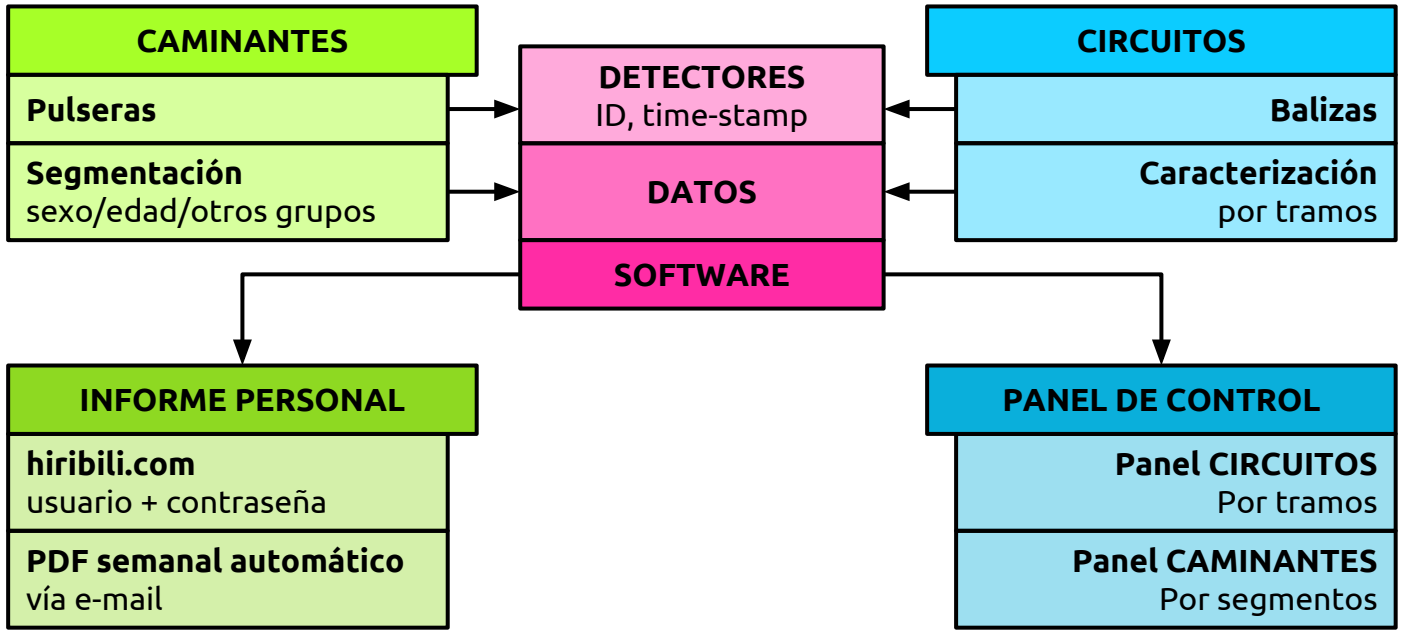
CAMINANTES

Pulseras

Segmentación
sexo/edad/otros grupos

DETECTORES
ID, time-stamp

DATOS

SOFTWARE

CIRCUITOS

Balizas

Caracterización
por tramos

INFORME PERSONAL

hiribili.com
usuario + contraseña

PDF semanal automático
vía e-mail

PANEL DE CONTROL

Panel CIRCUITOS
Por tramos

Panel CAMINANTES
Por segmentos